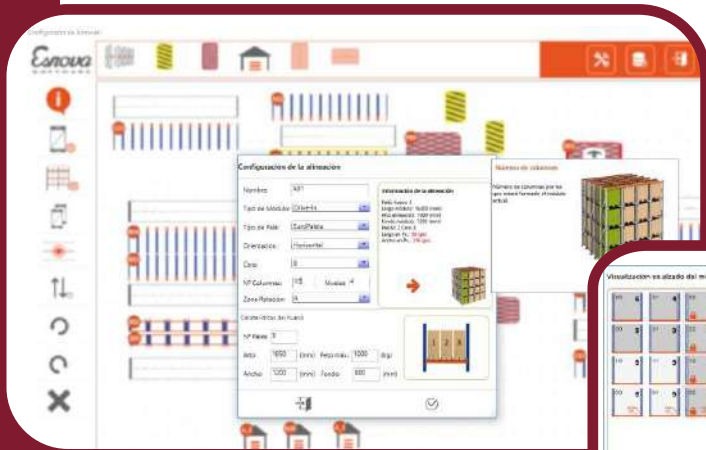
Configurador de Almacén

Esnova SOFTWARE

Configuración de la alineación

Nombre: A01

Tipo de Módulo: Doble-Fo

Tipo de Palé: EuroPalets

Orientación: Horizontal

Cara: B

Nº Columnas: 15 Niveles: 4

Zona Rotación: A

Información de la alineación

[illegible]

Características del hueco

Nº Palés: 3

Alto: 1650 (mm) Peso máx.: 1000 (kg)

Ancho: 1200 (mm) Fondo: 800 (mm)

1 2 3

Número de columnas

Número de columnas por las que estará formado el módulo actual.

Visualización en alzado del m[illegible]